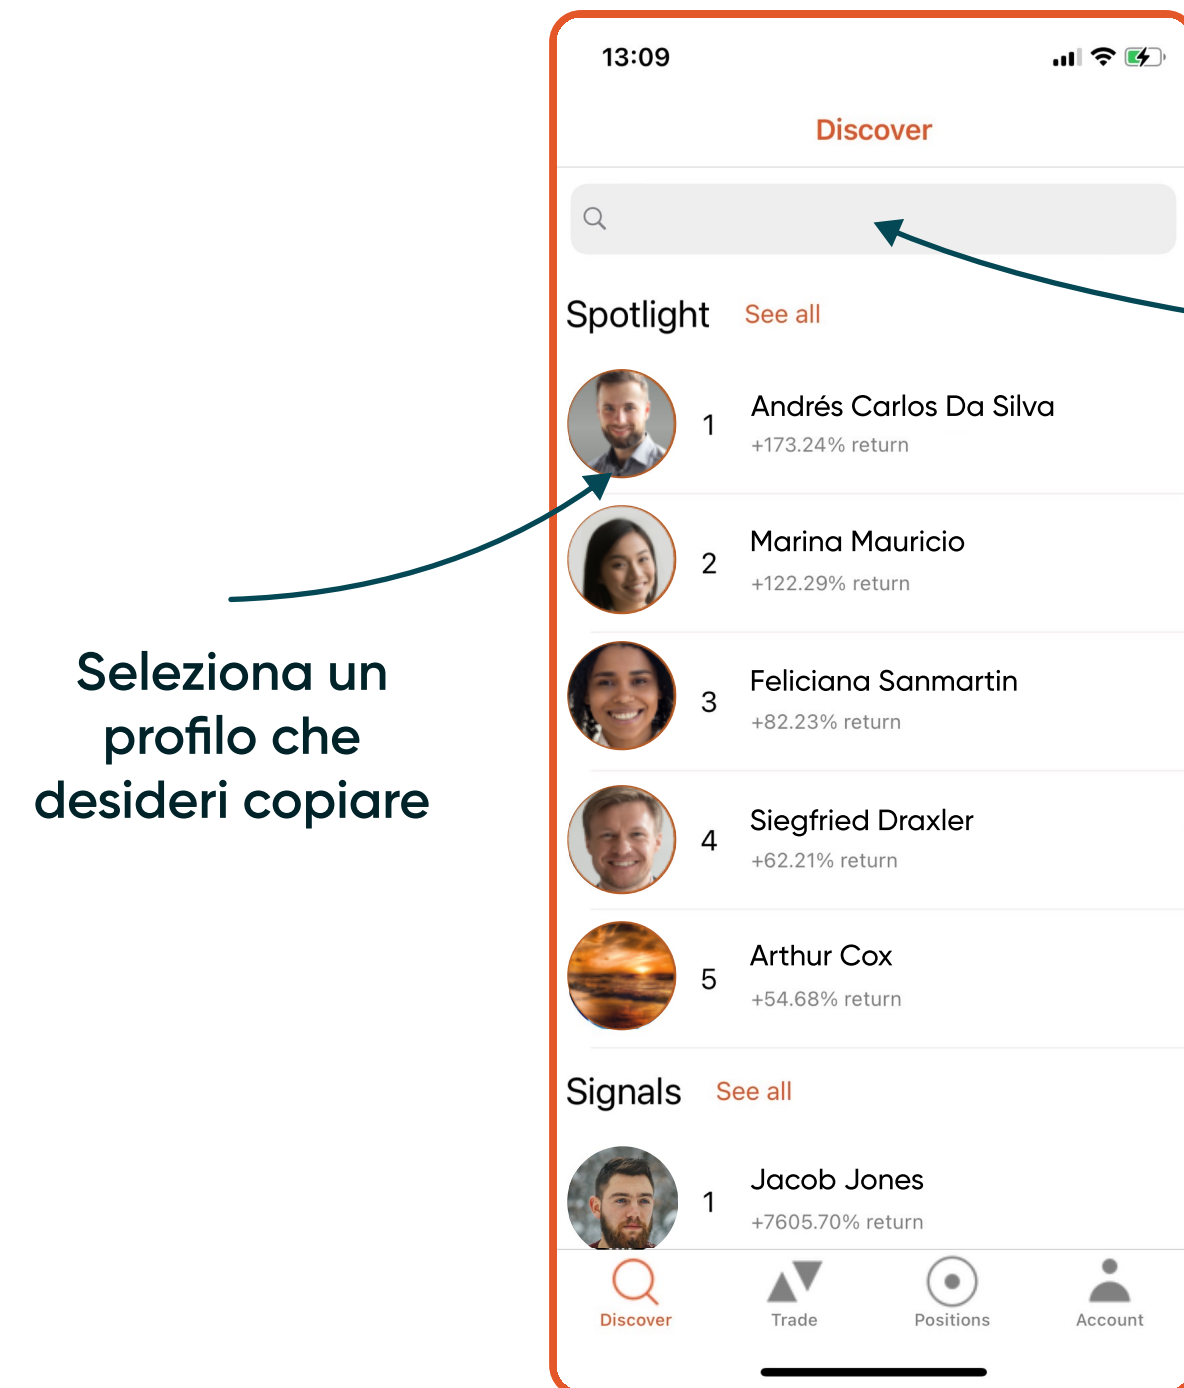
13:09

Discover

Spotlight See all

1 Andrés Carlos Da Silva
+173.24% return

2 Marina Mauricio
+122.29% return

3 Feliciana Sanmartin
+82.23% return

4 Siegfried Draxler
+62.21% return

5 Arthur Cox
+54.68% return

Signals See all

1 Jacob Jones
+7605.70% return

Discover Trade Positions Account

Seleziona un profilo che desideri copiare